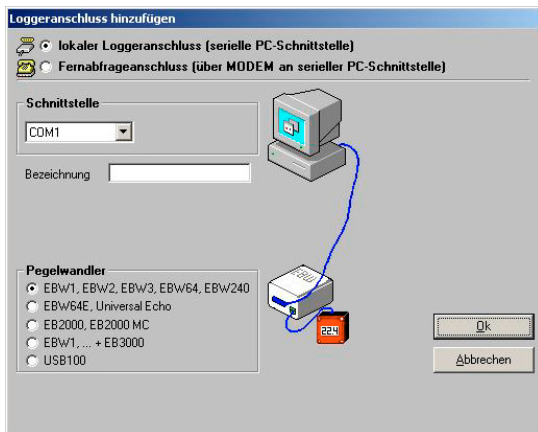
Loggeranschluss hinzufügen

lokaler Loggeranschluss (serielle PC-Schnittstelle)

Fernabfrageanschluss (über MODEM an serieller PC-Schnittstelle)

Schnittstelle

COM1

Bezeichnung

Pegelwandler

EBW1, EBW2, EBW3, EBW64, EBW240

EBW64E, Universal Echo

EB2000, EB2000 MC

EBW1, ... + EB3000

USB100

EBW

224

Ok

Abbrechen